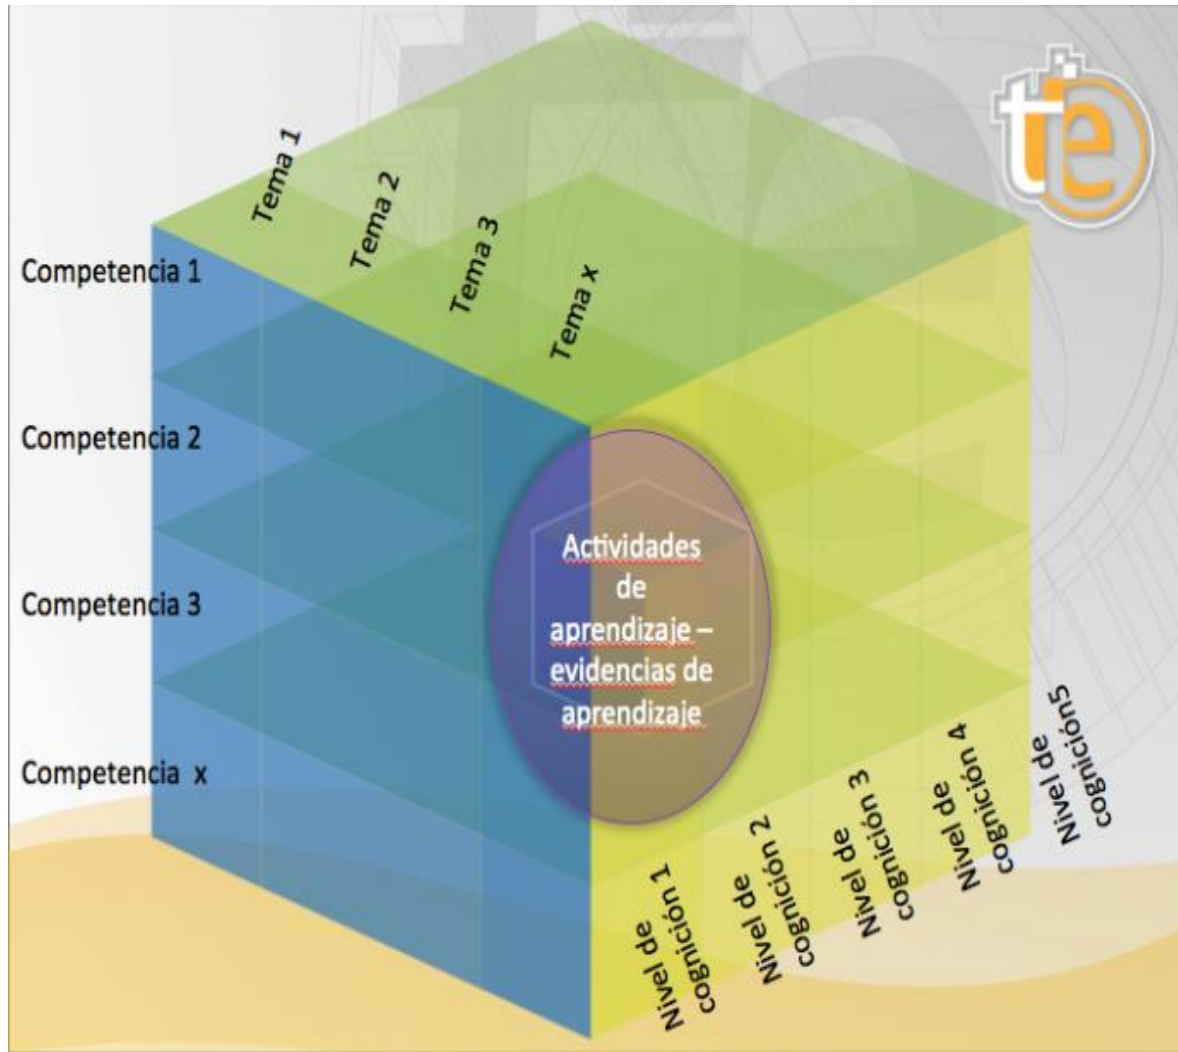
tie

Tema 1

Tema 2

Tema 3

Tema x

Competencia 1

Competencia 2

Competencia 3

Competencia x

Actividades de aprendizaje – evidencias de aprendizaje

Nivel de cognición 1

Nivel de cognición 2

Nivel de cognición 3

Nivel de cognición 4

Nivel de cognición5